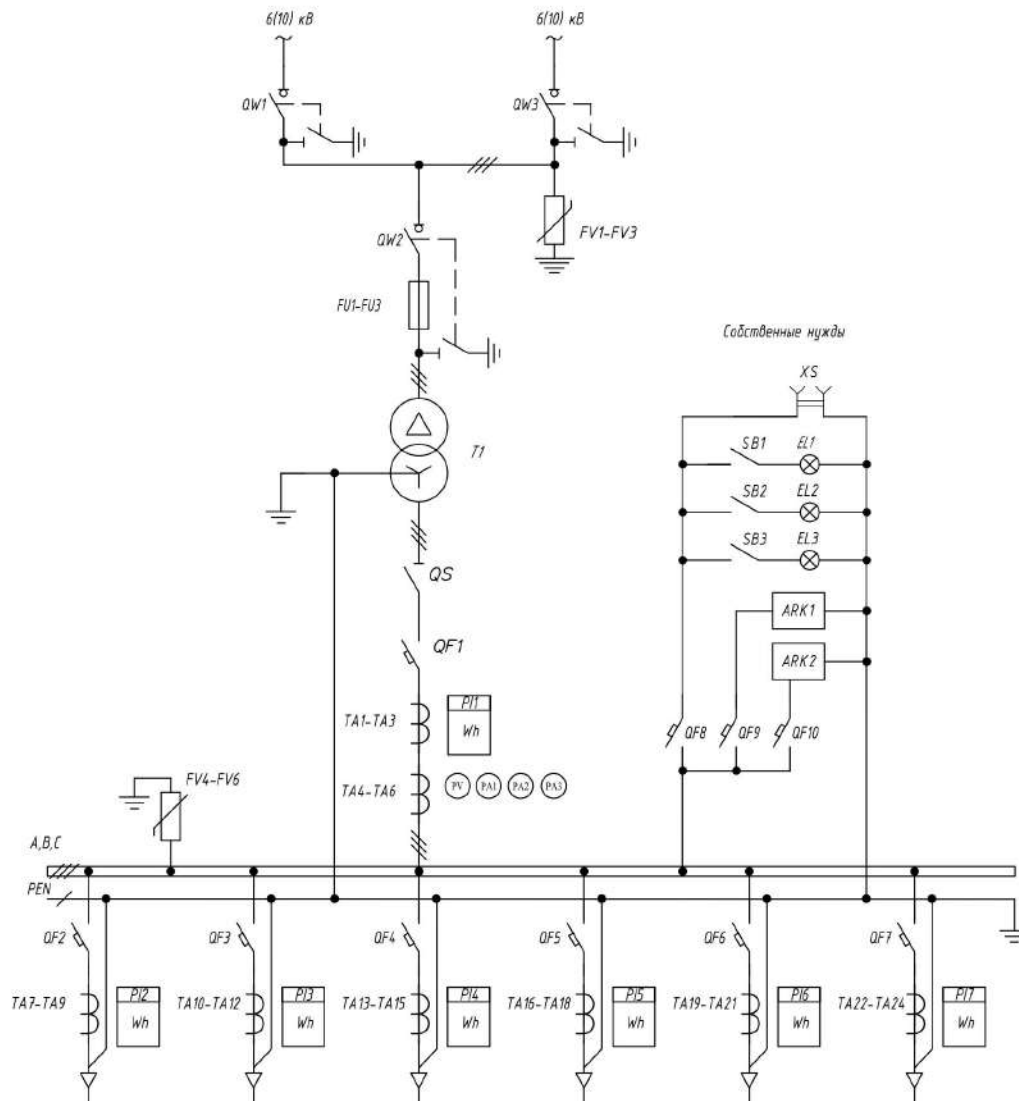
6(10) кВ

6(10) кВ

QW1

QW3

FV1-FV3

QW2

FU1-FU3

Собственные нужды

XS

T1

SB1 EL1

SB2 EL2

SB3 EL3

QS

ARK1

QF1

ARK2

TA1-TA3

PI1
Wh

QF8 QF9 QF10

FV4-FV6

TA4-TA6

PV PA1 PA2 PA3

A,B,C

PEN

QF2 QF3 QF4 QF5 QF6 QF7

TA7-TA9

PI2
Wh

TA10-TA12

PI3
Wh

TA13-TA15

PI4
Wh

TA16-TA18

PI5
Wh

TA19-TA21

PI6
Wh

TA22-TA24

PI7
Wh